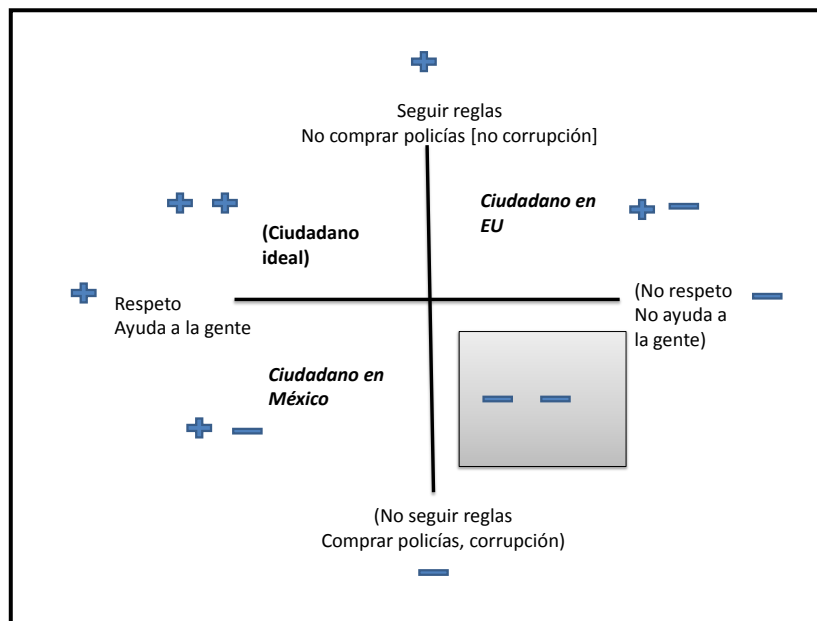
+

Seguir reglas
No comprar policías [no corrupción]

+ +

(Ciudadano ideal)

*Ciudadano en EU*

+ −

+ Respeto
Ayuda a la gente

(No respeto
No ayuda a la gente) −

*Ciudadano en México*

+ −

− −

(No seguir reglas
Comprar policías, corrupción)

−